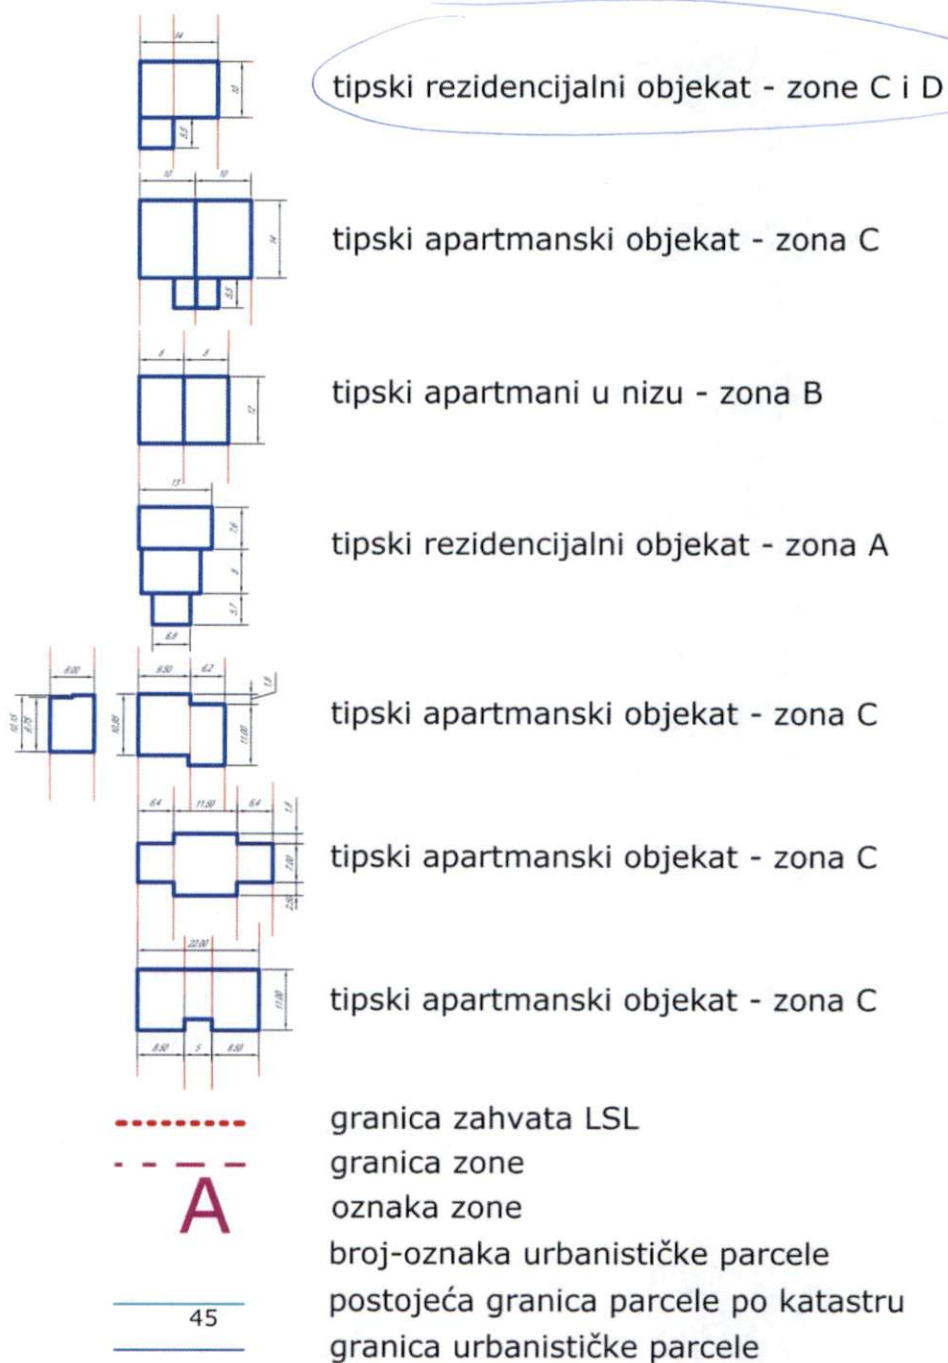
14
10
5,5
tipski rezidencijalni objekat - zone C i D

10 10
14
5,5
tipski apartmanski objekat - zona C

8 8
12
tipski apartmani u nizu - zona B

13
7,6
8
5,1
6,6
tipski rezidencijalni objekat - zona A

8,00
10,15
8,75
10,80
9,50 6,2
1,6
11,00
tipski apartmanski objekat - zona C

6,4 11,50 6,4
1,6
7,00
2,5
tipski apartmanski objekat - zona C

22,00
11,00
8,50 5 8,50
tipski apartmanski objekat - zona C

granica zahvata LSL
granica zone
A oznaka zone
broj-oznaka urbanističke parcele
45 postojeća granica parcele po katastru
granica urbanističke parcele